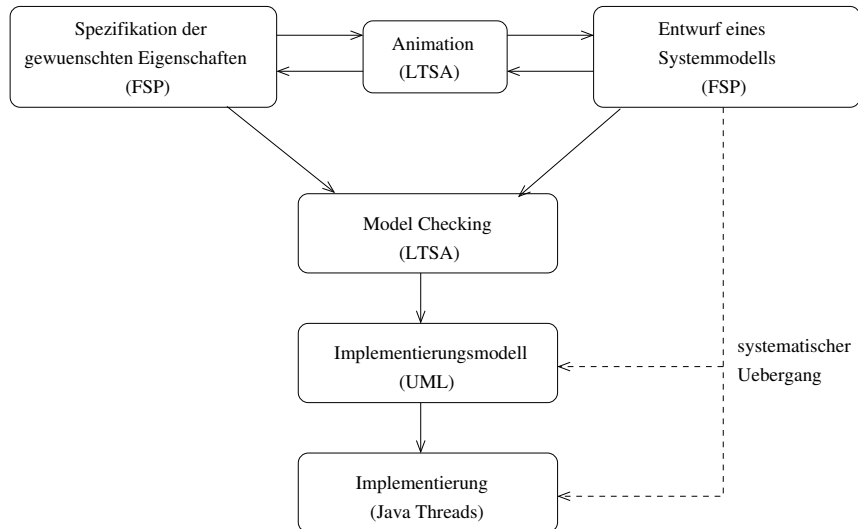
Spezifikation der gewuenschten Eigenschaften (FSP)

Animation (LTSA)

Entwurf eines Systemmodells (FSP)

Model Checking (LTSA)

Implementierungsmodell (UML)

systematischer Uebergang

Implementierung (Java Threads)